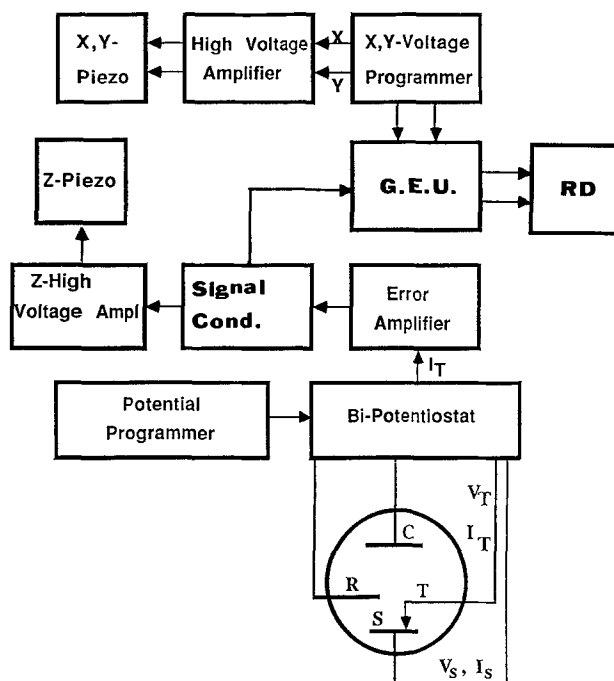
X,Y-Piezo

High Voltage Amplifier

X

Y

X,Y-Voltage Programmer

Z-Piezo

G.E.U.

RD

Z-High Voltage Ampl

Signal Cond.

Error Amplifier

$I_T$

Potential Programmer

Bi-Potentiostat

$V_T$

$I_T$

C

R

T

S

$V_S$, $I_S$